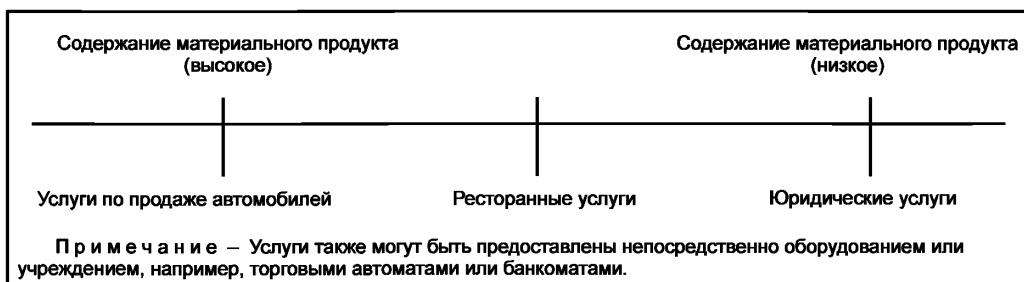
Содержание материального продукта (высокое)

Содержание материального продукта (низкое)

Услуги по продаже автомобилей

Ресторанные услуги

Юридические услуги

П р и м е ч а н и е – Услуги также могут быть предоставлены непосредственно оборудованием или учреждением, например, торговыми автоматами или банкоматами.